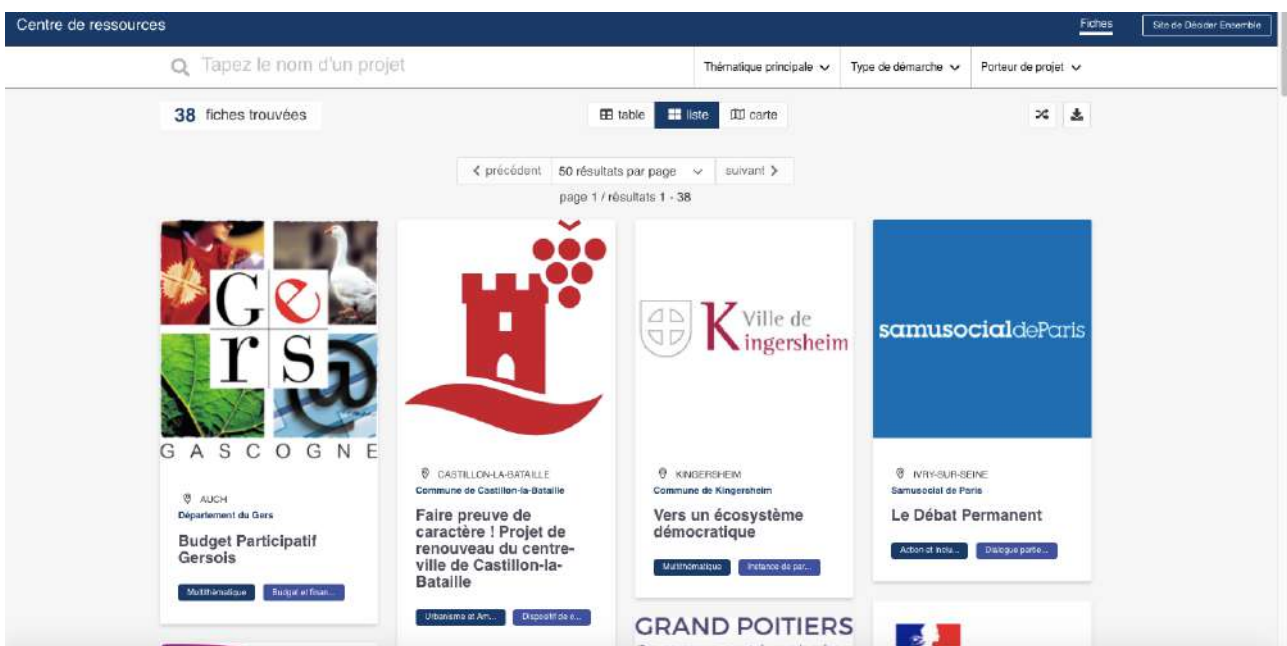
Centre de ressources

Fiches

Site de Décider Ensemble

Tapez le nom d'un projet

Thématique principale

Type de démarche

Porteur de projet

38 fiches trouvées

table

liste

carte

< précédent

50 résultats par page

suivant >

page 1 / résultats 1 - 38

G e r s

GASCOGNE

AUCH

Département du Gers

Budget Participatif Gersois

Multithématique

Budget et finan...

CASTILLON-LA-BATAILLE

Commune de Castillon-la-Bataille

Faire preuve de caractère ! Projet de renouveau du centre-ville de Castillon-la-Bataille

Urbanisme et Am...

Dispositif de c...

Ville de Kingersheim

KINGERSHEIM

Commune de Kingersheim

Vers un écosystème démocratique

Multithématique

Instance de par...

GRAND POITIERS

samusocialdeParis

IVRY-SUR-SEINE

Samusocial de Paris

Le Débat Permanent

Action et inclu...

Dialogue partie...